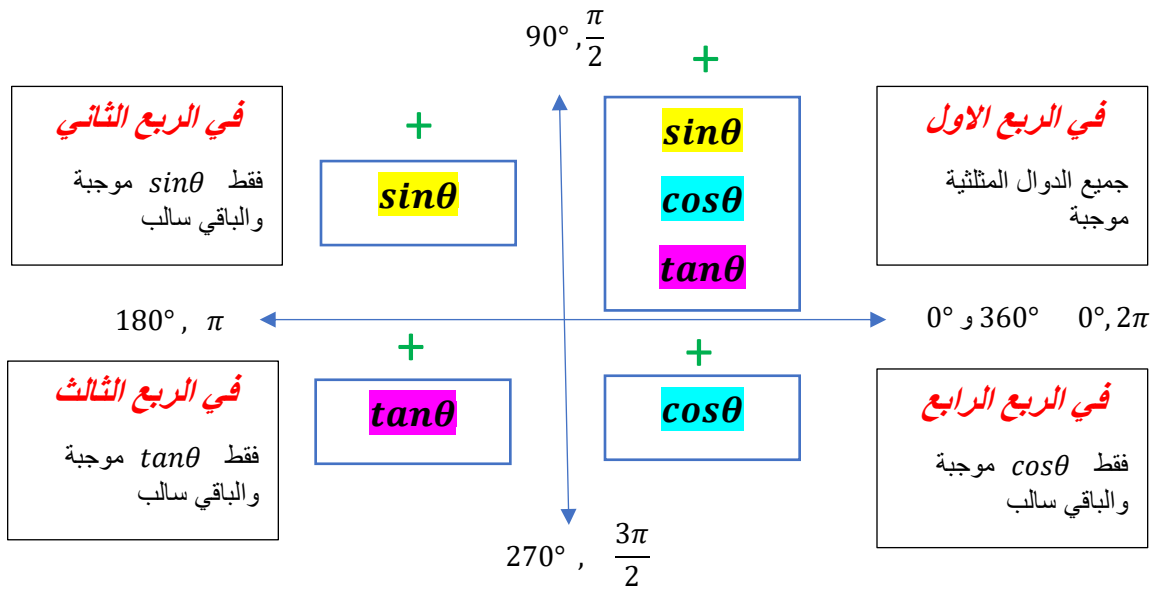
$90°, \frac{\pi}{2}$

+

في الربع الثاني

فقط $sin\theta$ موجبة والباقي سالب

+

$sin\theta$

$sin\theta$

$cos\theta$

$tan\theta$

في الربع الاول

جميع الدوال المثلثية موجبة

$180°, \pi$

$0°$ و $360°$ $0°, 2\pi$

+

+

في الربع الثالث

فقط $tan\theta$ موجبة والباقي سالب

$tan\theta$

$cos\theta$

في الربع الرابع

فقط $cos\theta$ موجبة والباقي سالب

$270°, \frac{3\pi}{2}$